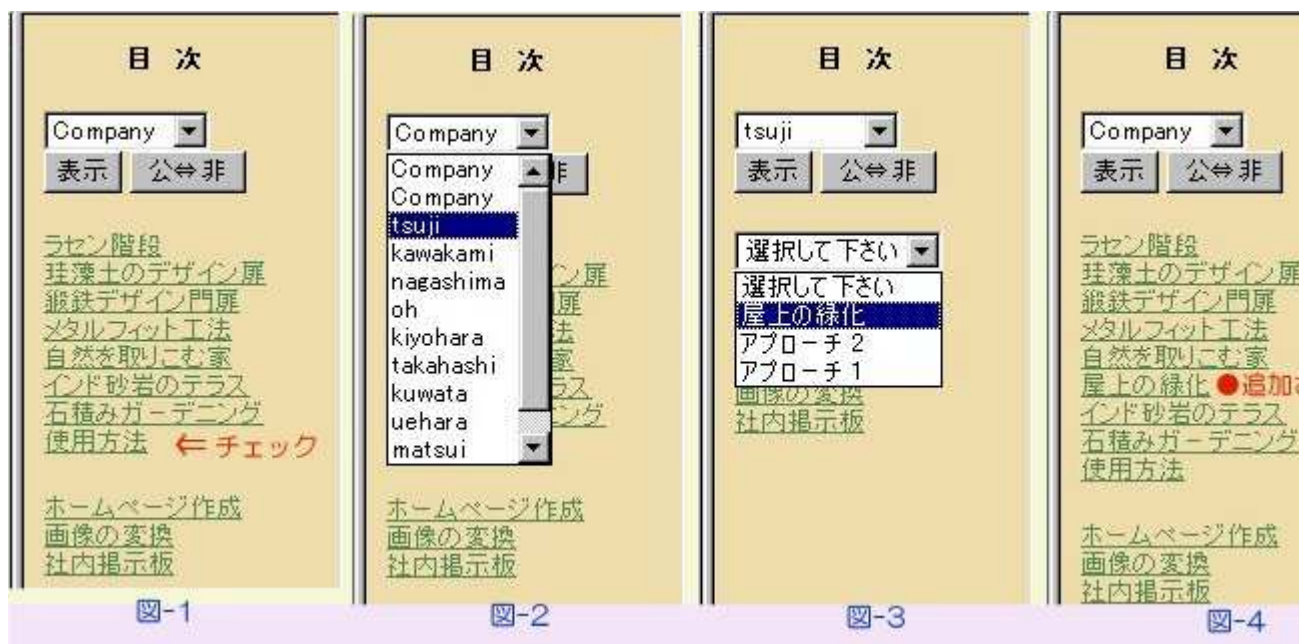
目 次

Company

表示 公⇔非

ラセン階段
珪藻土のデザイン扉
鍛鉄デザイン門扉
メタルフィット工法
自然を取りこむ家
インド砂岩のテラス
石積みガーデニング
使用方法 ⇐ チェック

ホームページ作成
画像の変換
社内掲示板

図-1

目 次

Company

Company
Company
tsuji
kawakami
nagashima
oh
kiyohara
takahashi
kuwata
uehara
matsui

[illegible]非

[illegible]ン扉
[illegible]扉
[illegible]法
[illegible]家
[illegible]ラス
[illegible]ング

ホームページ作成
画像の変換
社内掲示板

図-2

目 次

tsuji

表示 公⇔非

選択して下さい

選択して下さい
屋上の緑化
アプローチ 2
アプローチ 1

画像の変換
社内掲示板

図-3

目 次

Company

表示 公⇔非

ラセン階段
珪藻土のデザイン扉
鍛鉄デザイン門扉
メタルフィット工法
自然を取りこむ家
屋上の緑化 ●追加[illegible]
インド砂岩のテラス
石積みガーデニング
使用方法

ホームページ作成
画像の変換
社内掲示板

図-4